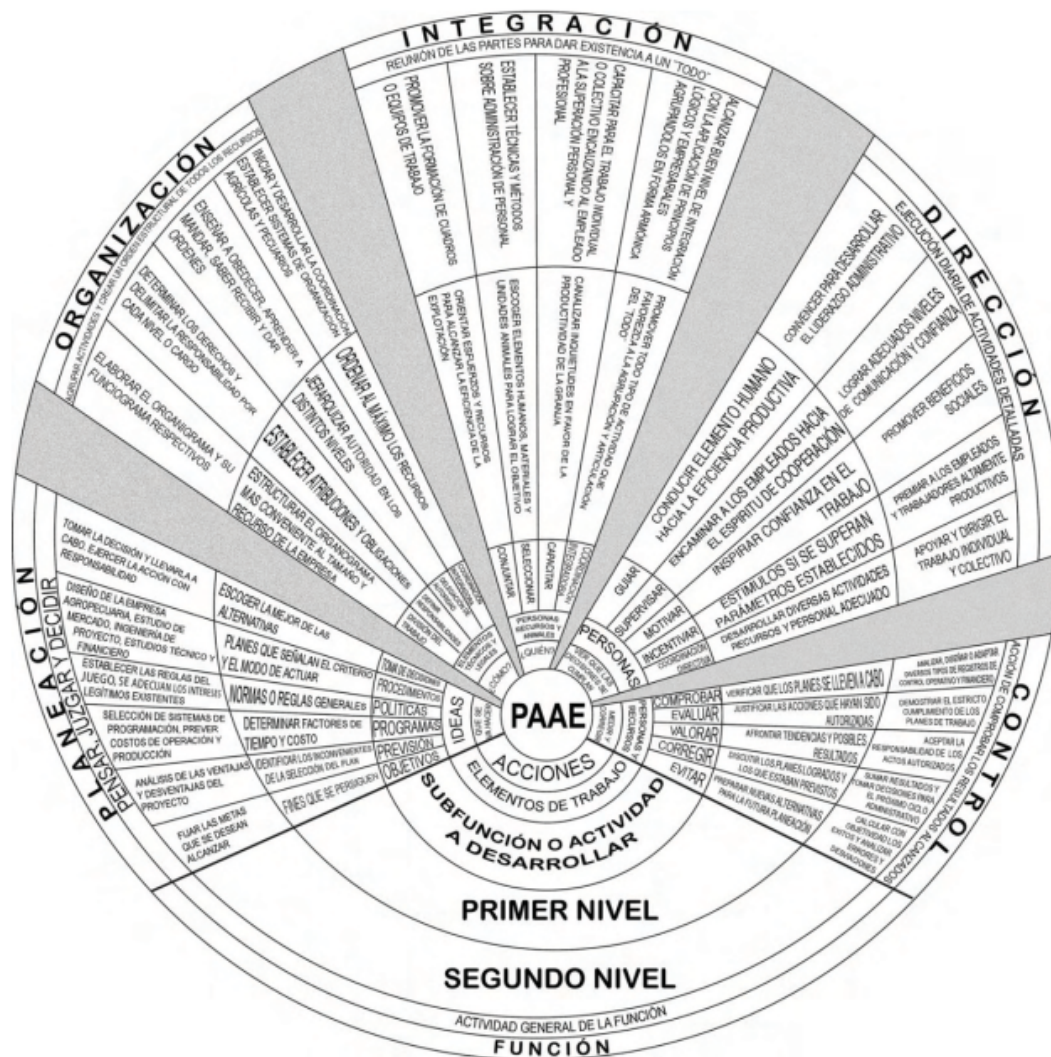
INTEGRACIÓN
REUNIÓN DE LAS PARTES PARA DAR EXISTENCIA A UN "TODO"
PROMOVER LA FORMACIÓN DE CUADROS O EQUIPOS DE TRABAJO
ESTABLECER TÉCNICAS Y MÉTODOS SOBRE ADMINISTRACIÓN DE PERSONAL
CAPACITAR PARA EL TRABAJO INDIVIDUAL O COLECTIVO ENCAUZANDO AL EMPLEADO A LA SUPERACIÓN PERSONAL Y PROFESIONAL
ALCANZAR BUEN NIVEL DE INTEGRACIÓN CON LA APLICACIÓN DE PRINCIPIOS LÓGICOS Y EMPRESARIALES AGRUPÁNDOLOS EN FORMA ARMÓNICA
ORIENTAR ESFUERZOS Y RECURSOS PARA ALCANZAR LA EFICIENCIA DE LA EXPLOTACIÓN
ESCOGER ELEMENTOS HUMANOS, MATERIALES Y UNIDADES ANIMALES PARA LOGRAR EL OBJETIVO
CANALIZAR INQUIETUDES EN FAVOR DE LA PRODUCTIVIDAD DE LA GRANJA
PROMOVER TODO TIPO DE ACTIVIDAD QUE FAVOREZCA LA AGRUPACIÓN Y ARTICULACIÓN DEL "TODO"
CONJUNTAR
SELECCIONAR
CAPACITAR
COORDINACIÓN INTEGRADORA

ORGANIZACIÓN
AGRUPAR ACTIVIDADES Y CREAR UN ORDEN ESTRUCTURAL DE TODOS LOS RECURSOS
INICIAR Y DESARROLLAR LA COORDINACIÓN ESTABLECER SISTEMAS DE ORGANIZACIÓN AGRÍCOLAS Y PECUARIOS
ENSEÑAR A OBEDECER, APRENDER A MANDAR, SABER RECIBIR Y DAR ÓRDENES
DETERMINAR LOS DERECHOS Y DELIMITAR LA RESPONSABILIDAD POR CADA NIVEL O CARGO
ELABORAR EL ORGANIGRAMA Y SU FUNCIOGRAMA RESPECTIVOS
ORDENAR AL MÁXIMO LOS RECURSOS
JERARQUIZAR AUTORIDAD EN LOS DISTINTOS NIVELES
ESTABLECER ATRIBUCIONES Y OBLIGACIONES
ESTRUCTURAR EL ORGANIGRAMA MÁS CONVENIENTE AL TAMAÑO Y RECURSOS DE LA EMPRESA
COORDINACIÓN
DIVISIÓN DEL TRABAJO
ELEMENTOS Y TÉCNICAS
CÓMO
QUIÉN
PERSONAS RECURSOS ANIMALES

DIRECCIÓN
EJECUCIÓN DIARIA DE ACTIVIDADES DETALLADAS
CONVENCER PARA DESARROLLAR EL LIDERAZGO ADMINISTRATIVO
LOGRAR ADECUADOS NIVELES DE COMUNICACIÓN Y CONFIANZA
PROMOVER BENEFICIOS SOCIALES
PREMIAR A LOS EMPLEADOS Y TRABAJADORES ALTAMENTE PRODUCTIVOS
APOYAR Y DIRIGIR EL TRABAJO INDIVIDUAL Y COLECTIVO
CONDUCIR ELEMENTO HUMANO HACIA LA EFICIENCIA PRODUCTIVA
ENCAMINAR A LOS EMPLEADOS HACIA EL ESPÍRITU DE COOPERACIÓN
INSPIRAR CONFIANZA EN EL TRABAJO
ESTÍMULOS SI SE SUPERAN PARÁMETROS ESTABLECIDOS
DESARROLLAR DIVERSAS ACTIVIDADES RECURSOS Y PERSONAL ADECUADO
GUIAR
SUPERVISAR
MOTIVAR
INCENTIVAR
COORDINACIÓN DIRECTIVA
PERSONAS
PARA QUE LAS ACCIONES SE CUMPLAN

CONTROL
ACCIÓN DE COMPROBAR LOS RESULTADOS ALCANZADOS
ANALIZAR, DISEÑAR O ADAPTAR DIVERSOS TIPOS DE REGISTROS DE CONTROL OPERATIVO Y FINANCIERO
DEMOSTRAR EL ESTRICTO CUMPLIMIENTO DE LOS PLANES DE TRABAJO
ACEPTAR LA RESPONSABILIDAD DE LOS ACTOS AUTORIZADOS
SUMAR RESULTADOS Y TOMAR DECISIONES PARA EL PRÓXIMO CICLO ADMINISTRATIVO
CALCULAR CON OBJETIVIDAD LOS ÉXITOS Y ANALIZAR ERRORES Y DESVIACIONES
VERIFICAR QUE LOS PLANES SE LLEVEN A CABO
JUSTIFICAR LAS ACCIONES QUE HAYAN SIDO AUTORIZADAS
AFRONTAR TENDENCIAS Y POSIBLES RESULTADOS
DISCUTIR LOS PLANES LOGRADOS Y LOS QUE ESTABAN PREVISTOS
PREPARAR NUEVAS ALTERNATIVAS PARA LA FUTURA PLANEACIÓN
COMPROBAR
EVALUAR
VALORAR
CORREGIR
EVITAR
PERSONAS Y RECURSOS
MEDIR Y CORREGIR

PLANEACIÓN
PENSAR, JUZGAR Y DECIDIR
TOMAR LA DECISIÓN Y LLEVARLA A CABO, EJERCER LA ACCIÓN CON RESPONSABILIDAD
DISEÑO DE LA EMPRESA AGROPECUARIA, ESTUDIO DE MERCADO, INGENIERÍA DE PROYECTO, ESTUDIOS TÉCNICO Y FINANCIERO
ESTABLECER LAS REGLAS DEL JUEGO, SE ADECUAN LOS INTERESES LEGÍTIMOS EXISTENTES
SELECCIÓN DE SISTEMAS DE PROGRAMACIÓN, PREVER COSTOS DE OPERACIÓN Y PRODUCCIÓN
ANÁLISIS DE LAS VENTAJAS Y DESVENTAJAS DEL PROYECTO
FIJAR LAS METAS QUE SE DESEAN ALCANZAR
ESCOGER LA MEJOR DE LAS ALTERNATIVAS
PLANES QUE SEÑALAN EL CRITERIO Y EL MODO DE ACTUAR
NORMAS O REGLAS GENERALES
DETERMINAR FACTORES DE TIEMPO Y COSTO
IDENTIFICAR LOS INCONVENIENTES DE LA SELECCIÓN DEL PLAN
FINES QUE SE PERSIGUEN
TOMA DE DECISIONES
PROCEDIMIENTOS
POLÍTICAS
PROGRAMAS
PREVISIÓN
OBJETIVOS
IDEAS
QUÉ SE DESEA HACER

PAAE
ACCIONES
ELEMENTOS DE TRABAJO
SUBFUNCIÓN O ACTIVIDAD A DESARROLLAR
PRIMER NIVEL
SEGUNDO NIVEL
ACTIVIDAD GENERAL DE LA FUNCIÓN
FUNCIÓN